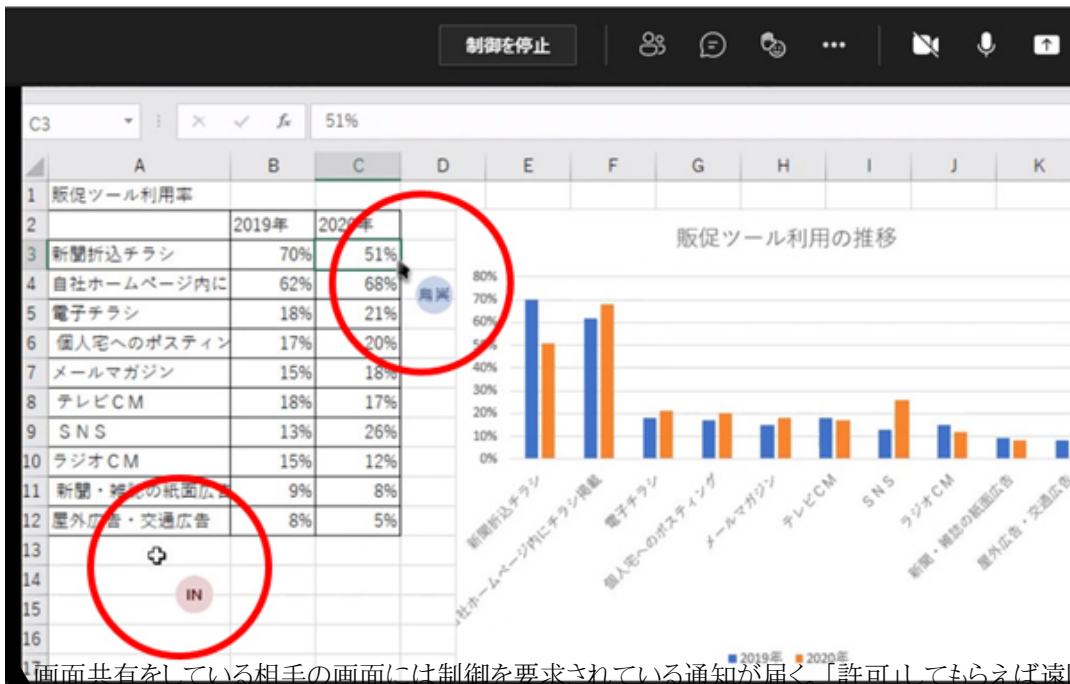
制御を停止

C3 51%

| | A | B | C | D |
|---|---|---|---|---|
| 1 | 販促ツール利用率 | | | |
| 2 | | 2019年 | 2020年 | |
| 3 | 新聞折込チラシ | 70% | 51% | |
| 4 | 自社ホームページ内に | 62% | 68% | |
| 5 | 電子チラシ | 18% | 21% | |
| 6 | 個人宅へのポスティン | 17% | 20% | |
| 7 | メールマガジン | 15% | 18% | |
| 8 | テレビCM | 18% | 17% | |
| 9 | SNS | 13% | 26% | |
| 10 | ラジオCM | 15% | 12% | |
| 11 | 新聞・雑誌の紙面広告 | 9% | 8% | |
| 12 | 屋外広告・交通広告 | 8% | 5% | |
| 13 | | | | |
| 14 | | | | |
| 15 | | | | |
| 16 | | | | |

E F G H I J K

鳥岡

IN

販促ツール利用の推移

80% 70% 60% 50% 40% 30% 20% 10% 0%

新聞折込チラシ
社ホームページ内にチラシ掲載
電子チラシ
個人宅へのポスティング
メールマガジン
テレビCM
SNS
ラジオCM
新聞・雑誌の紙面広告
屋外広告・交通広告

2019年 2020年

画面共有をしている相手の画面には制御を要求されている通知が届く。「許可」してもらえば遠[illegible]